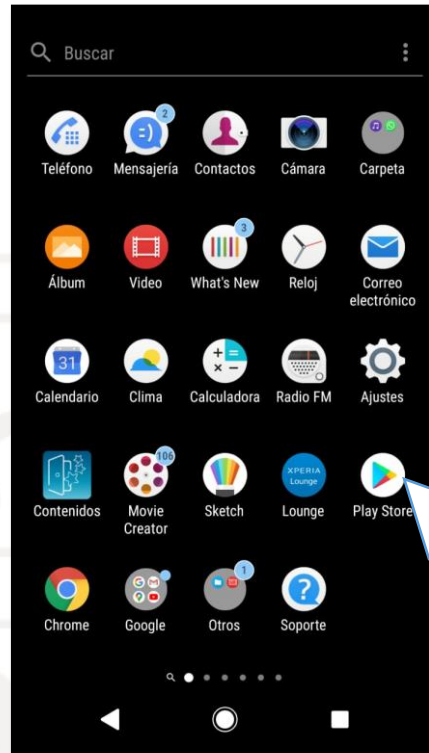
Buscar

2
Teléfono
Mensajería
Contactos
Cámara
Carpeta

3
Álbum
Video
What's New
Reloj
Correo electrónico

31
Calendario
Clima
Calculadora
Radio FM
Ajustes

106
XPERIA Lounge
Contenidos
Movie Creator
Sketch
Lounge
Play Store

1
Chrome
Google
Otros
Soporte